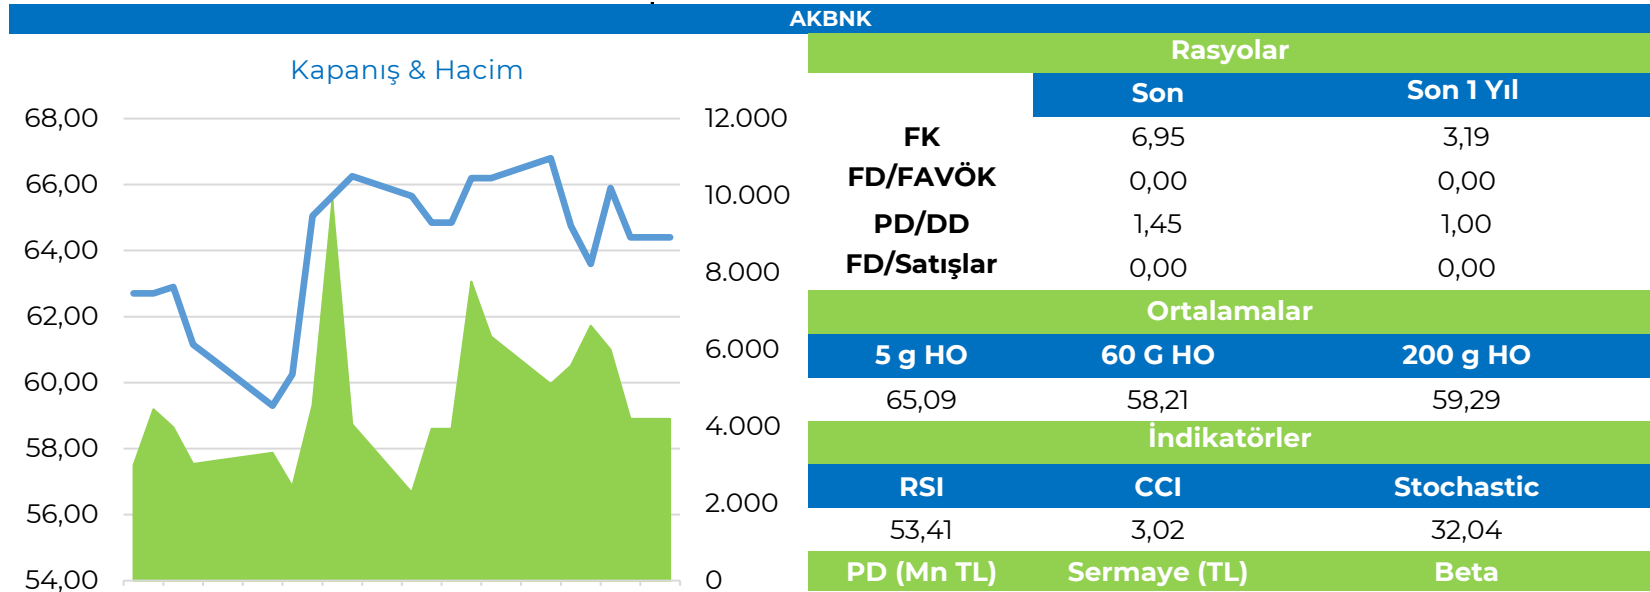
AKBNK

Kapanış & Hacim

68,00
66,00
64,00
62,00
60,00
58,00
56,00
54,00

12.000
10.000
8.000
6.000
4.000
2.000
0

Rasyolar

| | Son | Son 1 Yıl |
|---|---|---|
| FK | 6,95 | 3,19 |
| FD/FAVÖK | 0,00 | 0,00 |
| PD/DD | 1,45 | 1,00 |
| FD/Satışlar | 0,00 | 0,00 |

Ortalamalar

| 5 g HO | 60 G HO | 200 g HO |
|---|---|---|
| 65,09 | 58,21 | 59,29 |

İndikatörler

| RSI | CCI | Stochastic |
|---|---|---|
| 53,41 | 3,02 | 32,04 |

PD (Mn TL) Sermaye (TL) Beta